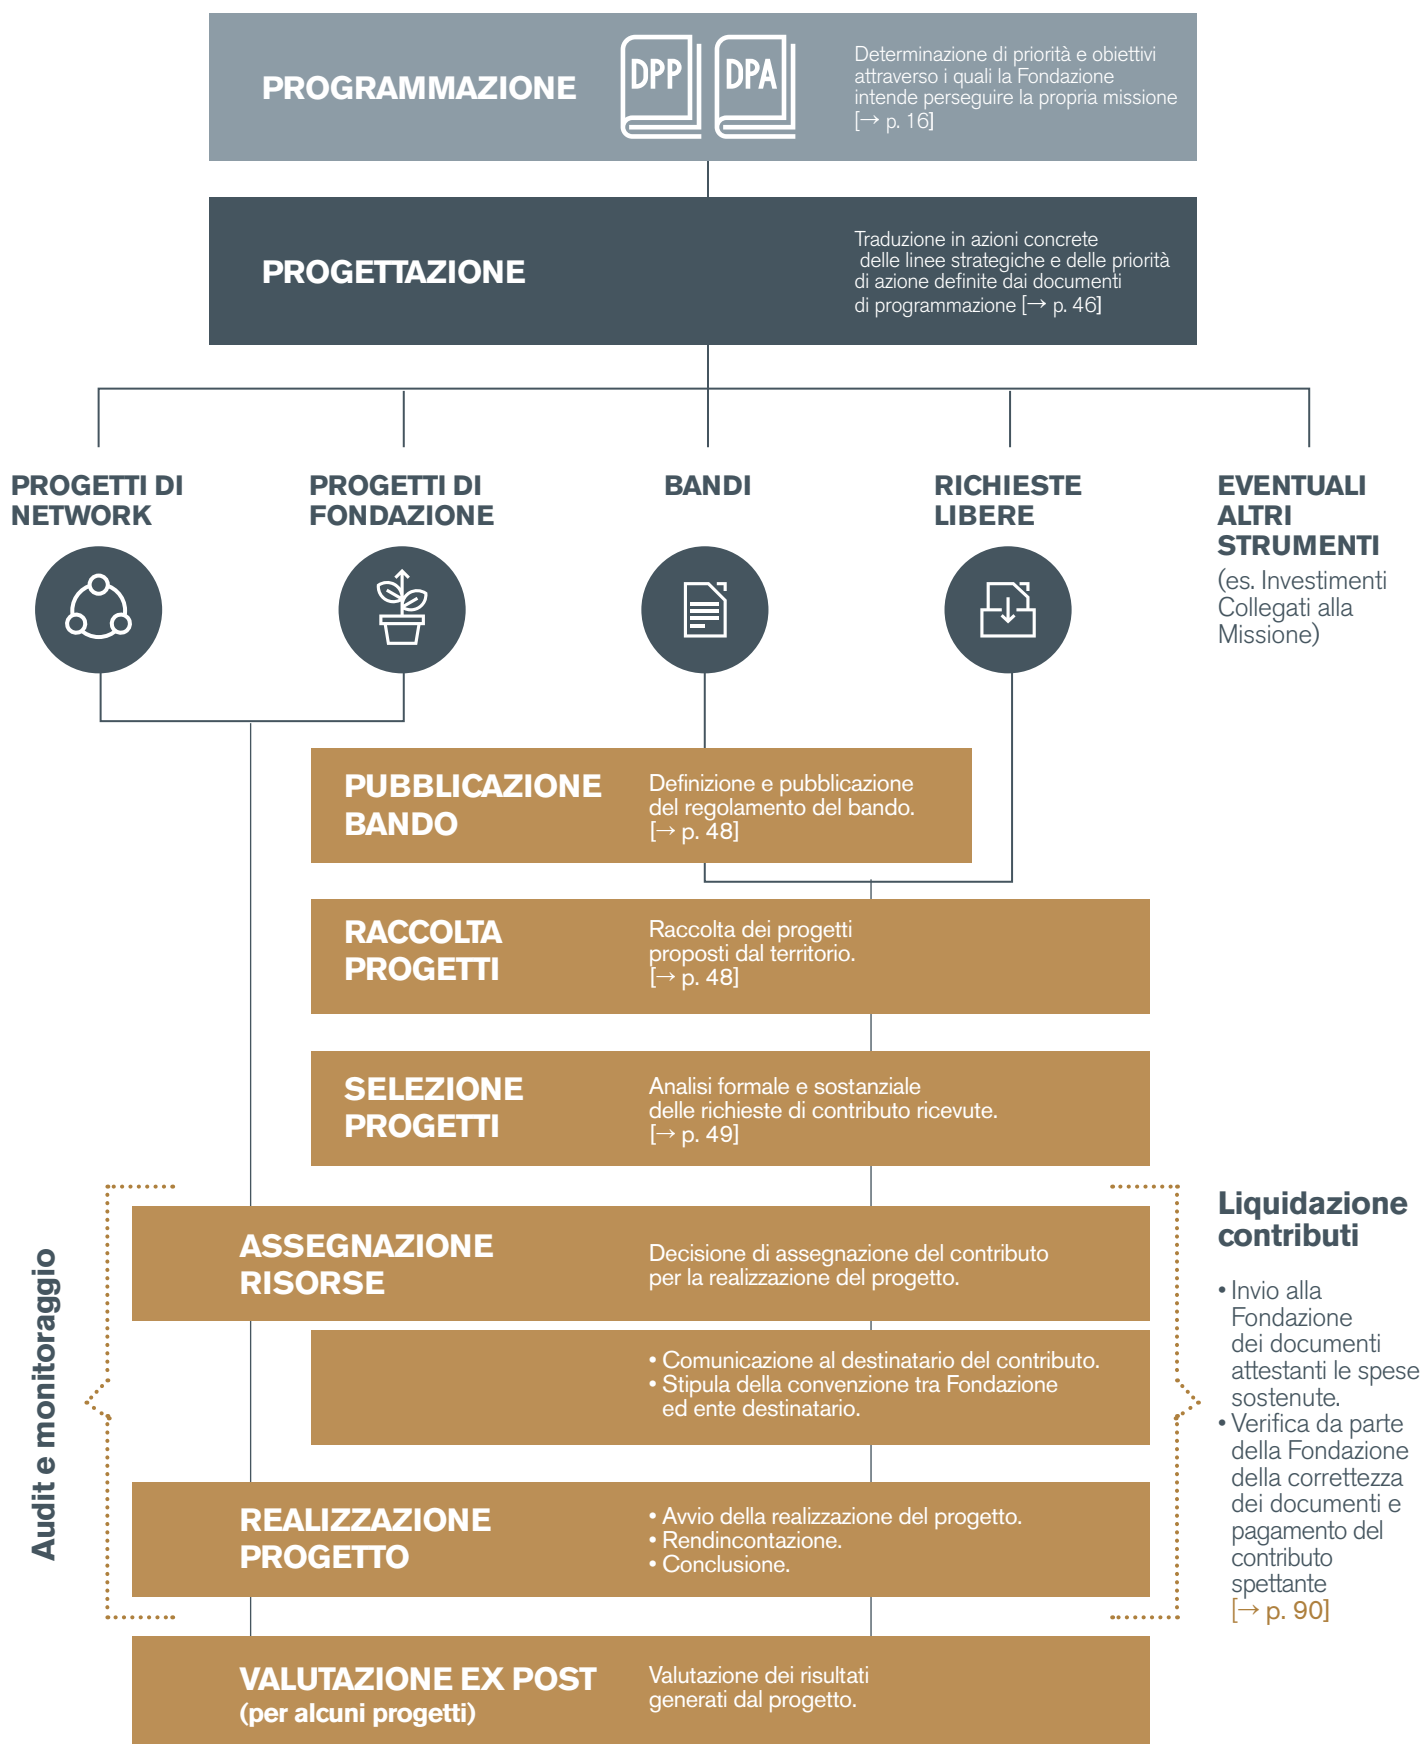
PROGRAMMAZIONE

DPP DPA

Determinazione di priorità e obiettivi attraverso i quali la Fondazione intende perseguire la propria missione [→ p. 16]

PROGETTAZIONE

Traduzione in azioni concrete delle linee strategiche e delle priorità di azione definite dai documenti di programmazione [→ p. 46]

PROGETTI DI NETWORK

PROGETTI DI FONDAZIONE

BANDI

RICHIESTE LIBERE

EVENTUALI ALTRI STRUMENTI
(es. Investimenti Collegati alla Missione)

PUBBLICAZIONE BANDO

Definizione e pubblicazione del regolamento del bando. [→ p. 48]

RACCOLTA PROGETTI

Raccolta dei progetti proposti dal territorio. [→ p. 48]

SELEZIONE PROGETTI

Analisi formale e sostanziale delle richieste di contributo ricevute. [→ p. 49]

Audit e monitoraggio

ASSEGNAZIONE RISORSE

Decisione di assegnazione del contributo per la realizzazione del progetto.

• Comunicazione al destinatario del contributo.
• Stipula della convenzione tra Fondazione ed ente destinatario.

REALIZZAZIONE PROGETTO

• Avvio della realizzazione del progetto.
• Rendincontazione.
• Conclusione.

Liquidazione contributi

• Invio alla Fondazione dei documenti attestanti le spese sostenute.
• Verifica da parte della Fondazione della correttezza dei documenti e pagamento del contributo spettante
[→ p. 90]

VALUTAZIONE EX POST
(per alcuni progetti)

Valutazione dei risultati generati dal progetto.